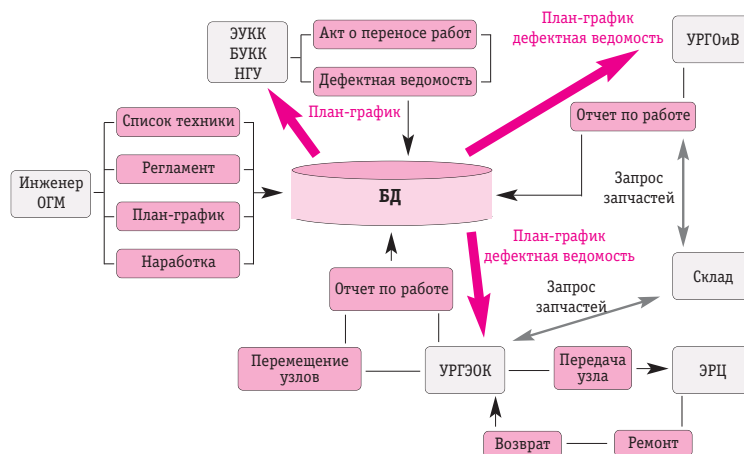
ЭУКК
БУКК
НГУ

Акт о переносе работ

Дефектная ведомость

План-график
дефектная ведомость

УРГОиВ

План-график

Отчет по работе

Инженер
ОГМ

Список техники

Регламент

План-график

Наработка

БД

Запрос
запчастей

План-график
дефектная ведомость

Склад

Запрос
запчастей

Отчет по работе

Перемещение
узлов

УРГЭОК

Передача
узла

ЭРЦ

Возврат

Ремонт